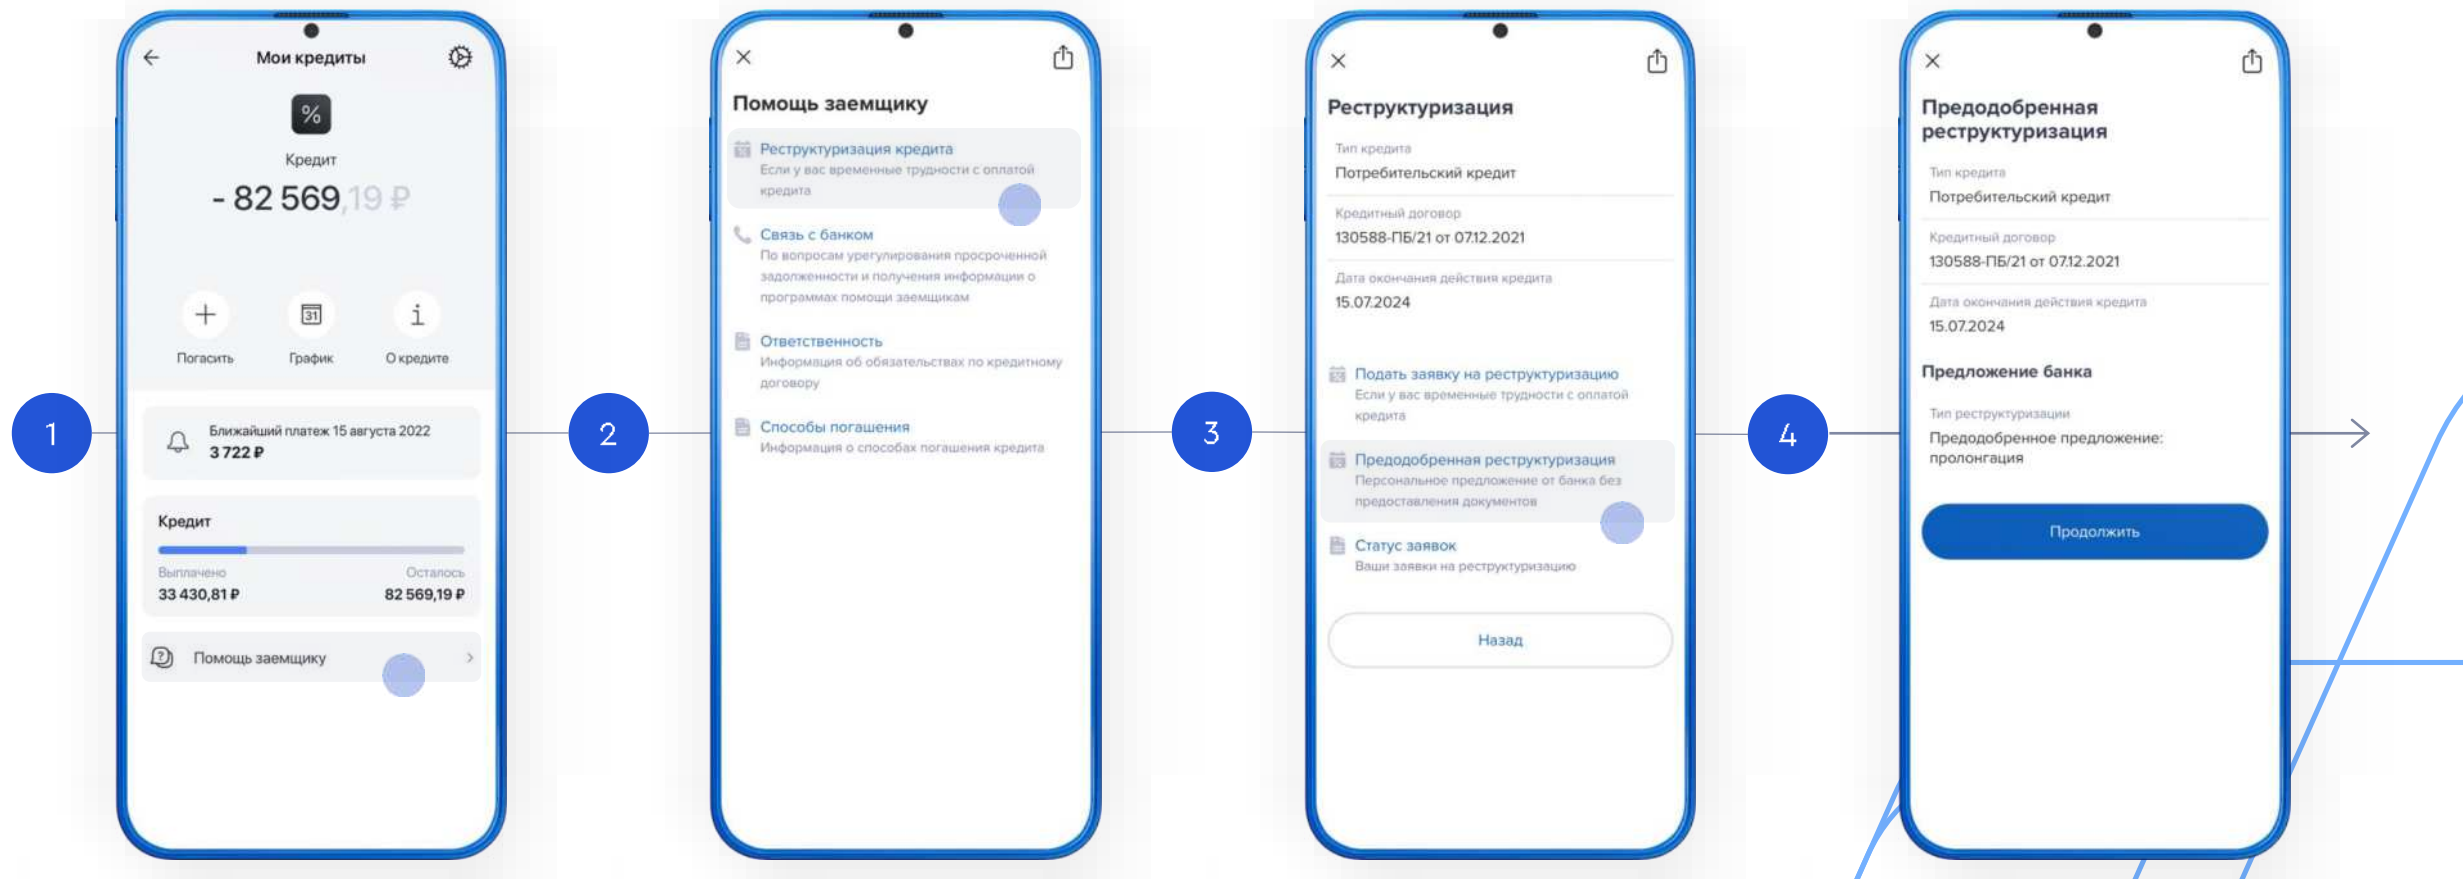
1

Мои кредиты

%

Кредит

- 82 569,19 ₽

Погасить

31

График

i

О кредите

Ближайший платеж 15 августа 2022

3 722 ₽

Кредит

Выплачено

33 430,81 ₽

Осталось

82 569,19 ₽

Помощь заемщику

2

Помощь заемщику

Реструктуризация кредита

Если у вас временные трудности с оплатой кредита

Связь с банком

По вопросам урегулирования просроченной задолженности и получения информации о программах помощи заемщикам

Ответственность

Информация об обязательствах по кредитному договору

Способы погашения

Информация о способах погашения кредита

3

Реструктуризация

Тип кредита

Потребительский кредит

Кредитный договор

130588-ПБ/21 от 07.12.2021

Дата окончания действия кредита

15.07.2024

Подать заявку на реструктуризацию

Если у вас временные трудности с оплатой кредита

Предодобренная реструктуризация

Персональное предложение от банка без предоставления документов

Статус заявок

Ваши заявки на реструктуризацию

Назад

4

Предодобренная реструктуризация

Тип кредита

Потребительский кредит

Кредитный договор

130588-ПБ/21 от 07.12.2021

Дата окончания действия кредита

15.07.2024

Предложение банка

Тип реструктуризации

Предодобренное предложение: пролонгация

Продолжить